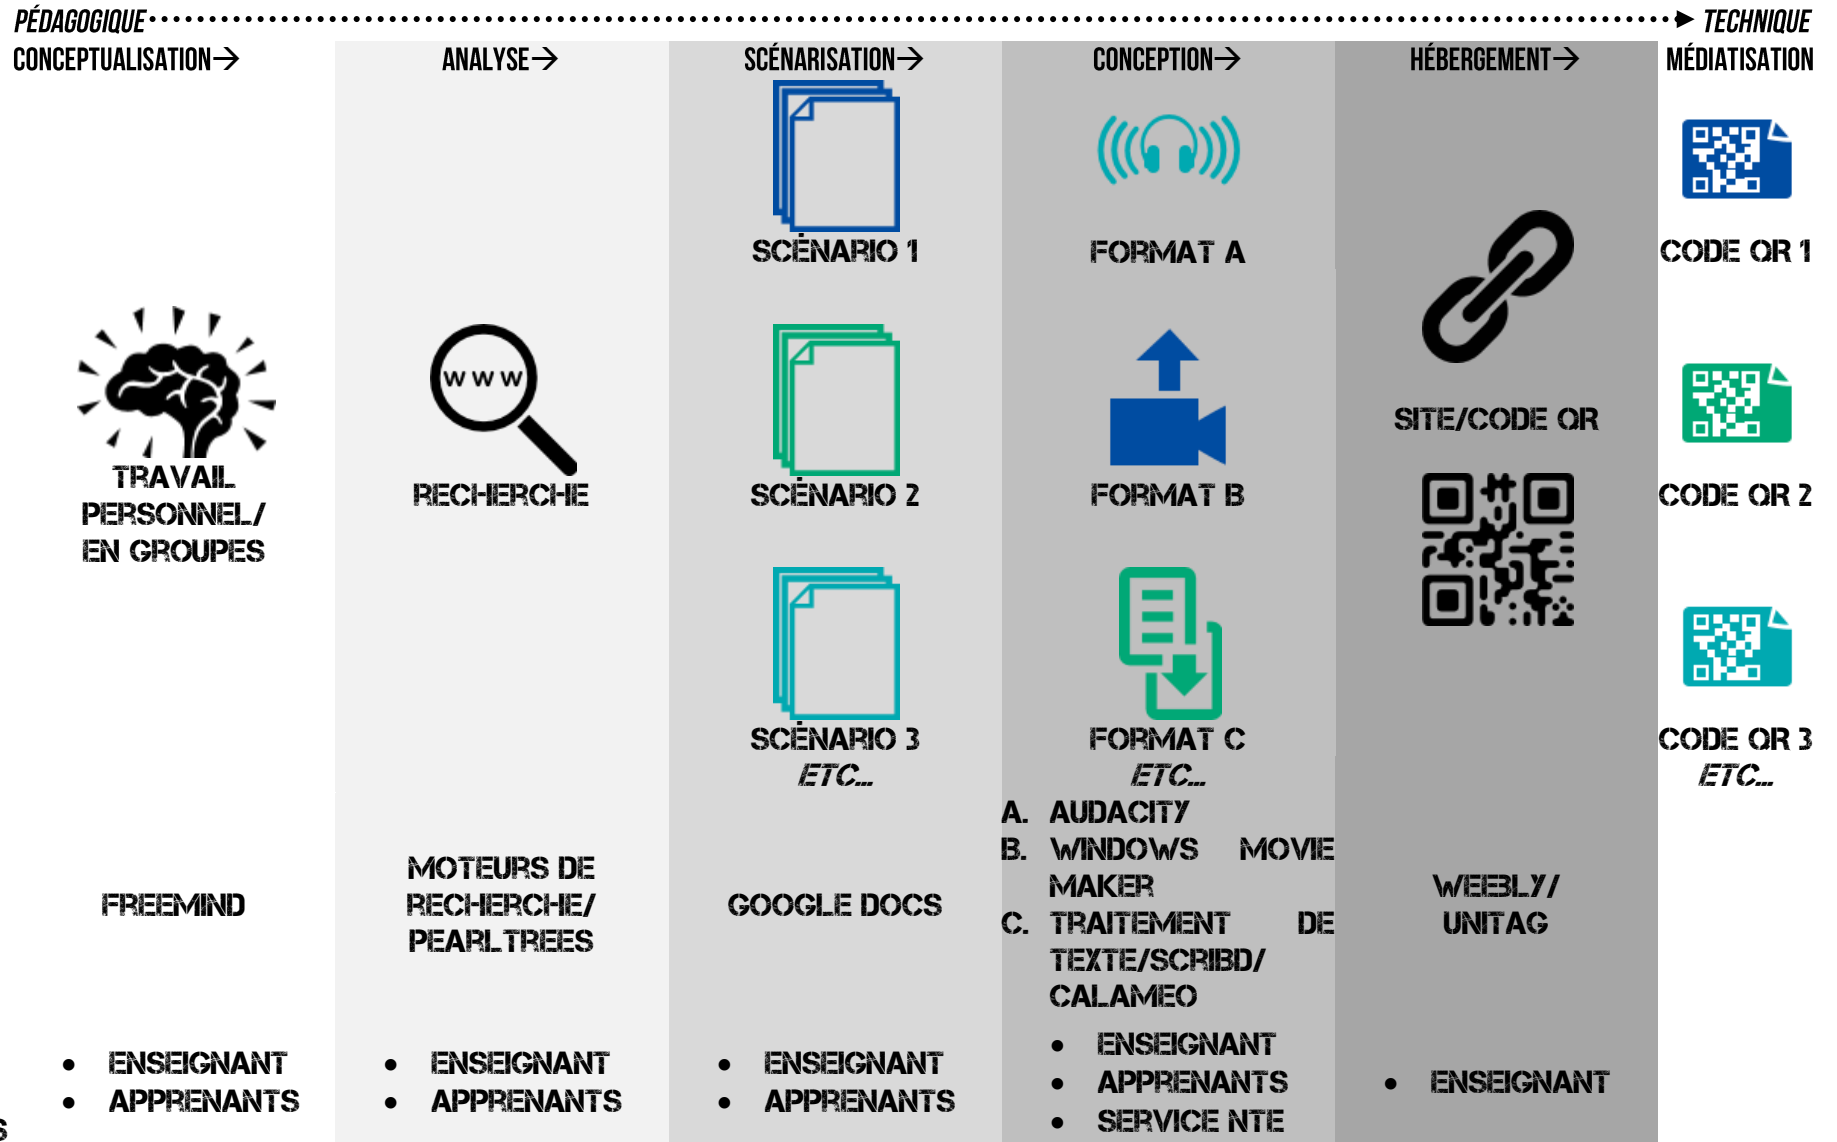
PÉDAGOGIQUE ► TECHNIQUE

CONCEPTUALISATION→

TRAVAIL PERSONNEL/ EN GROUPES

FREEMIND

- ENSEIGNANT
- APPRENANTS

ANALYSE→

RECHERCHE

MOTEURS DE RECHERCHE/ PEARLTREES

- ENSEIGNANT
- APPRENANTS

SCÉNARISATION→

SCÉNARIO 1

SCÉNARIO 2

SCÉNARIO 3
ETC...

GOOGLE DOCS

- ENSEIGNANT
- APPRENANTS

CONCEPTION→

FORMAT A

FORMAT B

FORMAT C
ETC...

A. AUDACITY
B. WINDOWS MOVIE MAKER
C. TRAITEMENT DE TEXTE/SCRIBD/ CALAMEO

- ENSEIGNANT
- APPRENANTS
- SERVICE NTE

HÉBERGEMENT→

SITE/CODE QR

WEEBLY/ UNITAG

- ENSEIGNANT

MÉDIATISATION

CODE QR 1

CODE QR 2

CODE QR 3
ETC...